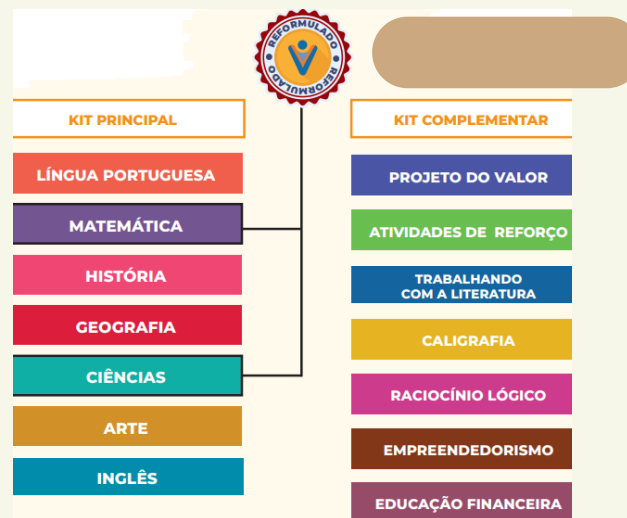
REFORMULADO
REFORMULADO

KIT PRINCIPAL

LÍNGUA PORTUGUESA

MATEMÁTICA

HISTÓRIA

GEOGRAFIA

CIÊNCIAS

ARTE

INGLÊS

KIT COMPLEMENTAR

PROJETO DO VALOR

ATIVIDADES DE REFORÇO

TRABALHANDO COM A LITERATURA

CALIGRAFIA

RACIOCÍNIO LÓGICO

EMPREENDEDORISMO

EDUCAÇÃO FINANCEIRA